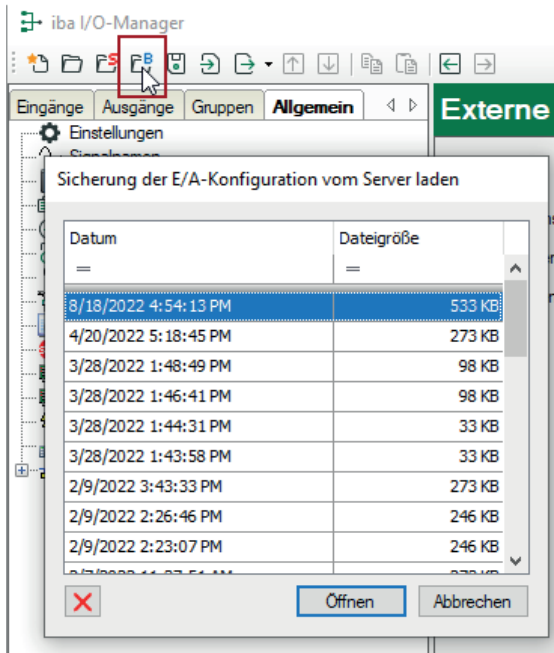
iba I/O-Manager

Eingänge | Ausgänge | Gruppen | Allgemein

Externe

Einstellungen

Signalnamen

Sicherung der E/A-Konfiguration vom Server laden

| Datum | Dateigröße |
|---|---|
| = | = |
| 8/18/2022 4:54:13 PM | 533 KB |
| 4/20/2022 5:18:45 PM | 273 KB |
| 3/28/2022 1:48:49 PM | 98 KB |
| 3/28/2022 1:46:41 PM | 98 KB |
| 3/28/2022 1:44:31 PM | 33 KB |
| 3/28/2022 1:43:58 PM | 33 KB |
| 2/9/2022 3:43:33 PM | 273 KB |
| 2/9/2022 2:26:46 PM | 246 KB |
| 2/9/2022 2:23:07 PM | 246 KB |
| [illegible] | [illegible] |

Öffnen | Abbrechen